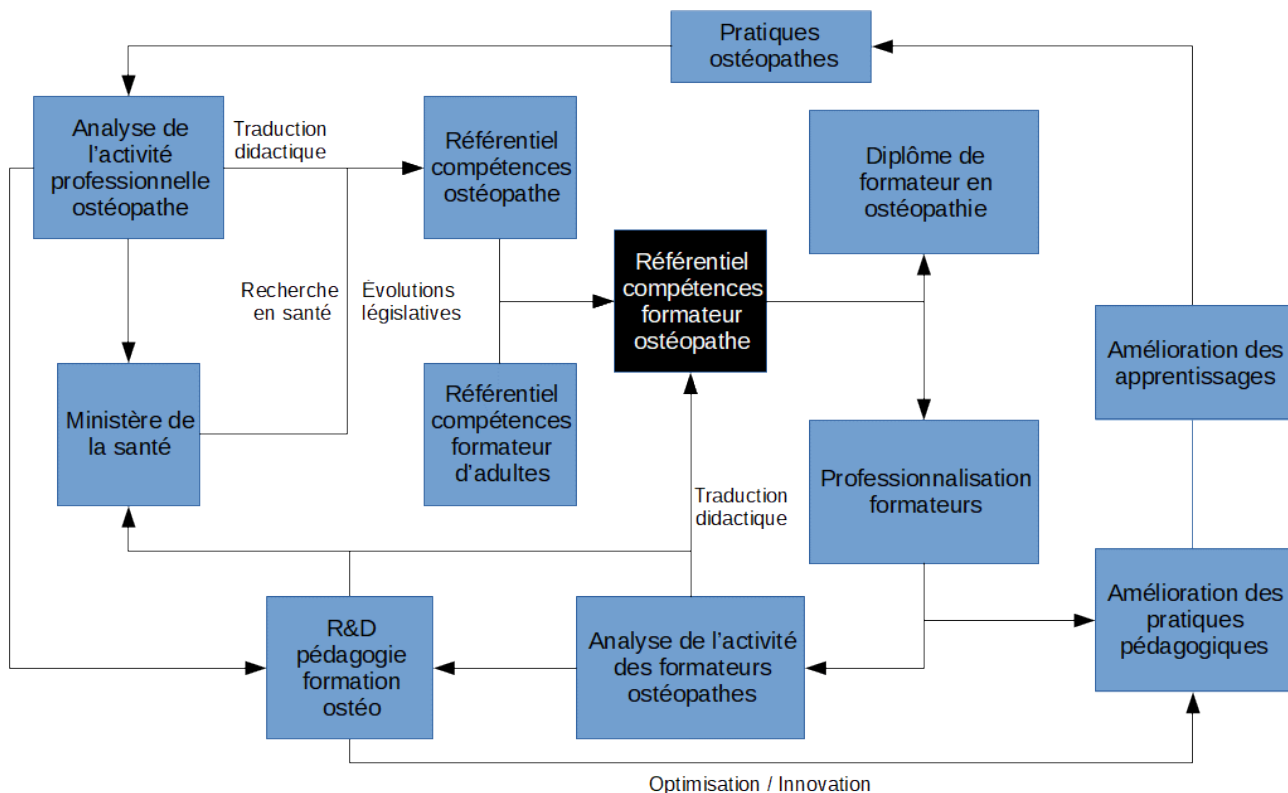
Pratiques ostéopathes

Analyse de l'activité professionnelle ostéopathe

Traduction didactique

Référentiel compétences ostéopathe

Diplôme de formateur en ostéopathie

Recherche en santé

Évolutions législatives

Référentiel compétences formateur ostéopathe

Amélioration des apprentissages

Ministère de la santé

Référentiel compétences formateur d'adultes

Professionnalisation formateurs

Traduction didactique

R&D pédagogie formation ostéo

Analyse de l'activité des formateurs ostéopathes

Amélioration des pratiques pédagogiques

Optimisation / Innovation